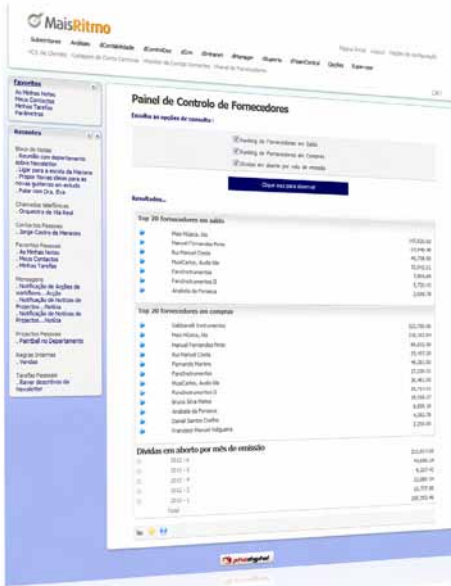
MaisRitmo

Painel de Controlo de Fornecedores

Escolha as opções de consulta :

Ranking de Fornecedores em Saldo
Ranking de Fornecedores em Compras
Dívidas em aberto por mês de emissão

Clique aqui para observar

Resultados...

Top 20 fornecedores em saldo

Top 20 fornecedores em compras

Dívidas em aberto por mês de emissão

Favoritos
As Minhas Notas
Meus Contactos
Minhas Tarefas

Recentes

Bloco de Notas

Contactos Pessoais

Mensagens

Projectos Pessoais

Tarefas Pessoais

Total